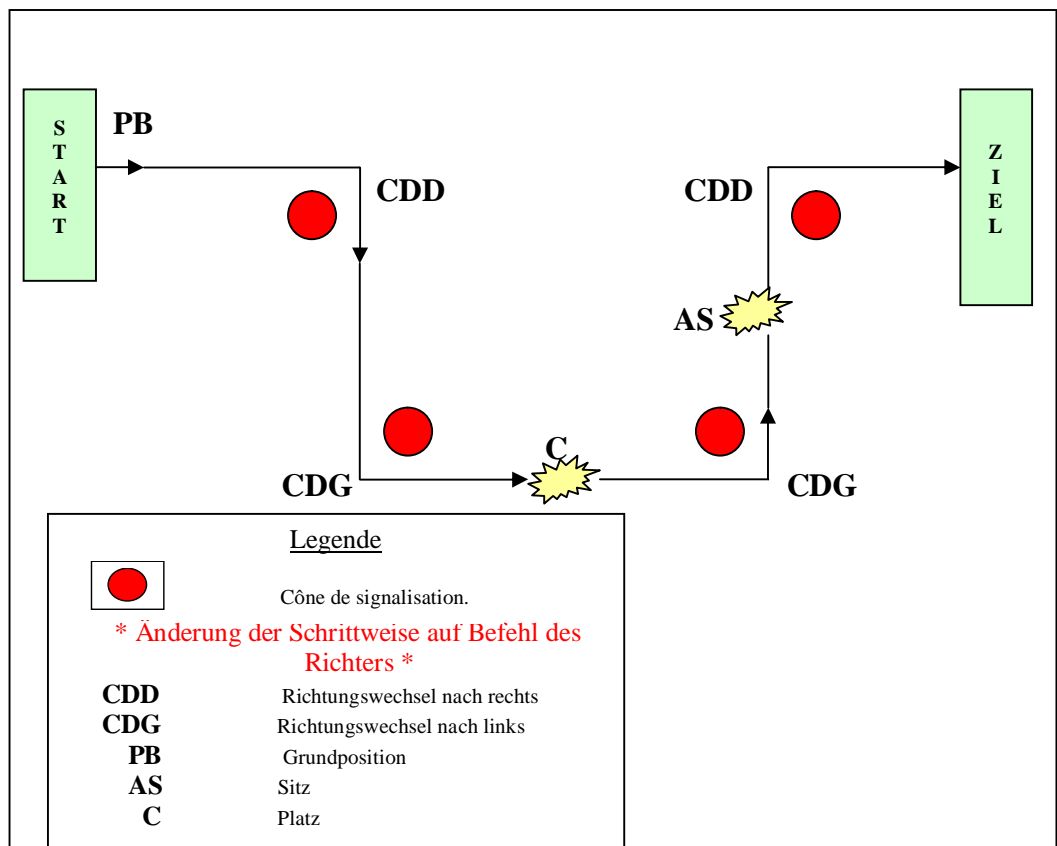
START

PB

CDD

CDG

C

CDG

AS

CDD

ZIEL

Legende

Cône de signalisation.

* Änderung der Schrittweise auf Befehl des Richters *

CDD Richtungswechsel nach rechts
CDG Richtungswechsel nach links
PB Grundposition
AS Sitz
C Platz